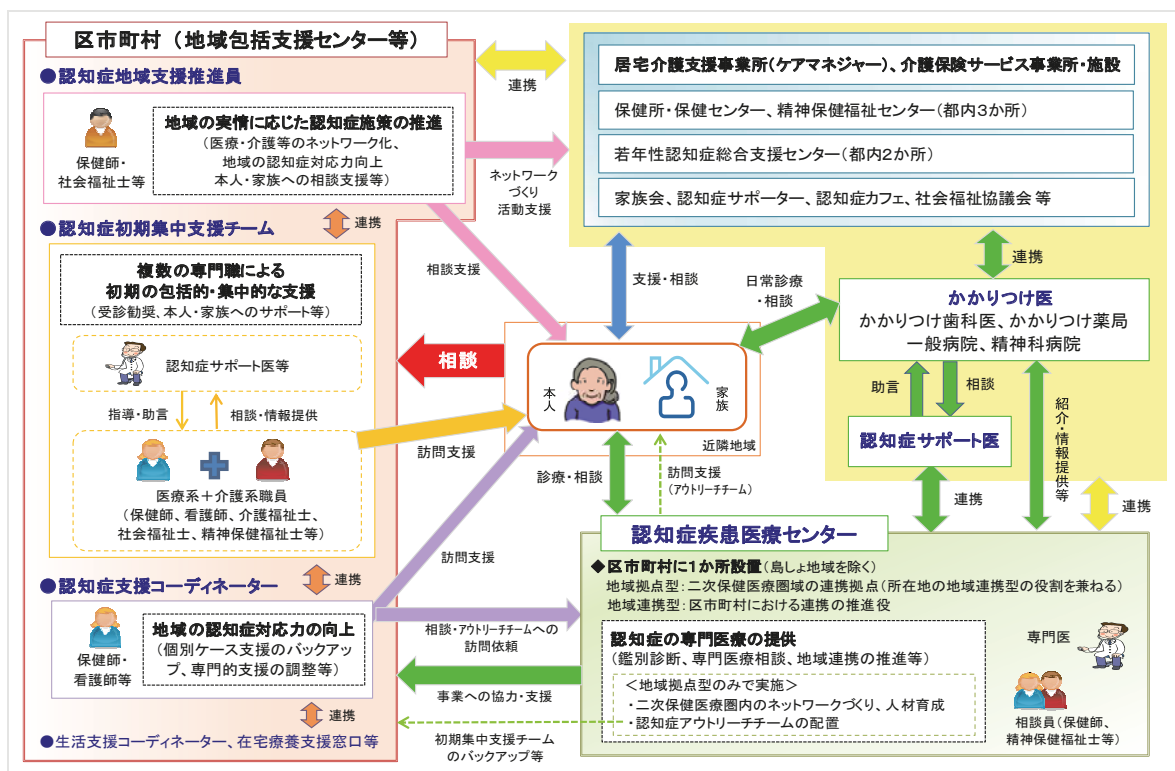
区市町村（地域包括支援センター等）

●認知症地域支援推進員

保健師・社会福祉士等

地域の実情に応じた認知症施策の推進
（医療・介護等のネットワーク化、地域の認知症対応力向上
本人・家族への相談支援等）

連携

●認知症初期集中支援チーム

複数の専門職による
初期の包括的・集中的な支援
（受診勧奨、本人・家族へのサポート等）

認知症サポート医等

指導・助言

相談・情報提供

医療系＋介護系職員
（保健師、看護師、介護福祉士、社会福祉士、精神保健福祉士等）

連携

●認知症支援コーディネーター

保健師・看護師等

地域の認知症対応力の向上
（個別ケース支援のバックアップ、専門的支援の調整等）

連携

●生活支援コーディネーター、在宅療養支援窓口等

連携

ネットワークづくり活動支援

居宅介護支援事業所（ケアマネジャー）、介護保険サービス事業所・施設

保健所・保健センター、精神保健福祉センター（都内3か所）

若年性認知症総合支援センター（都内2か所）

家族会、認知症サポーター、認知症カフェ、社会福祉協議会 等

連携

相談支援

支援・相談

日常診療・相談

かかりつけ医
かかりつけ歯科医、かかりつけ薬局
一般病院、精神科病院

相談

本人

家族

近隣地域

訪問支援

助言

相談

認知症サポート医

紹介・情報提供等

診療・相談

訪問支援（アウトリーチチーム）

連携

連携

訪問支援

認知症疾患医療センター

◆区市町村に1か所設置（島しょ地域を除く）
地域拠点型：二次保健医療圏域の連携拠点（所在地の地域連携型の役割を兼ねる）
地域連携型：区市町村における連携の推進役

相談・アウトリーチチームへの訪問依頼

認知症の専門医療の提供
（鑑別診断、専門医療相談、地域連携の推進等）

専門医

＜地域拠点型のみで実施＞
・二次保健医療圏内のネットワークづくり、人材育成
・認知症アウトリーチチームの配置

事業への協力・支援

初期集中支援チームのバックアップ等

相談員（保健師、精神保健福祉士等）